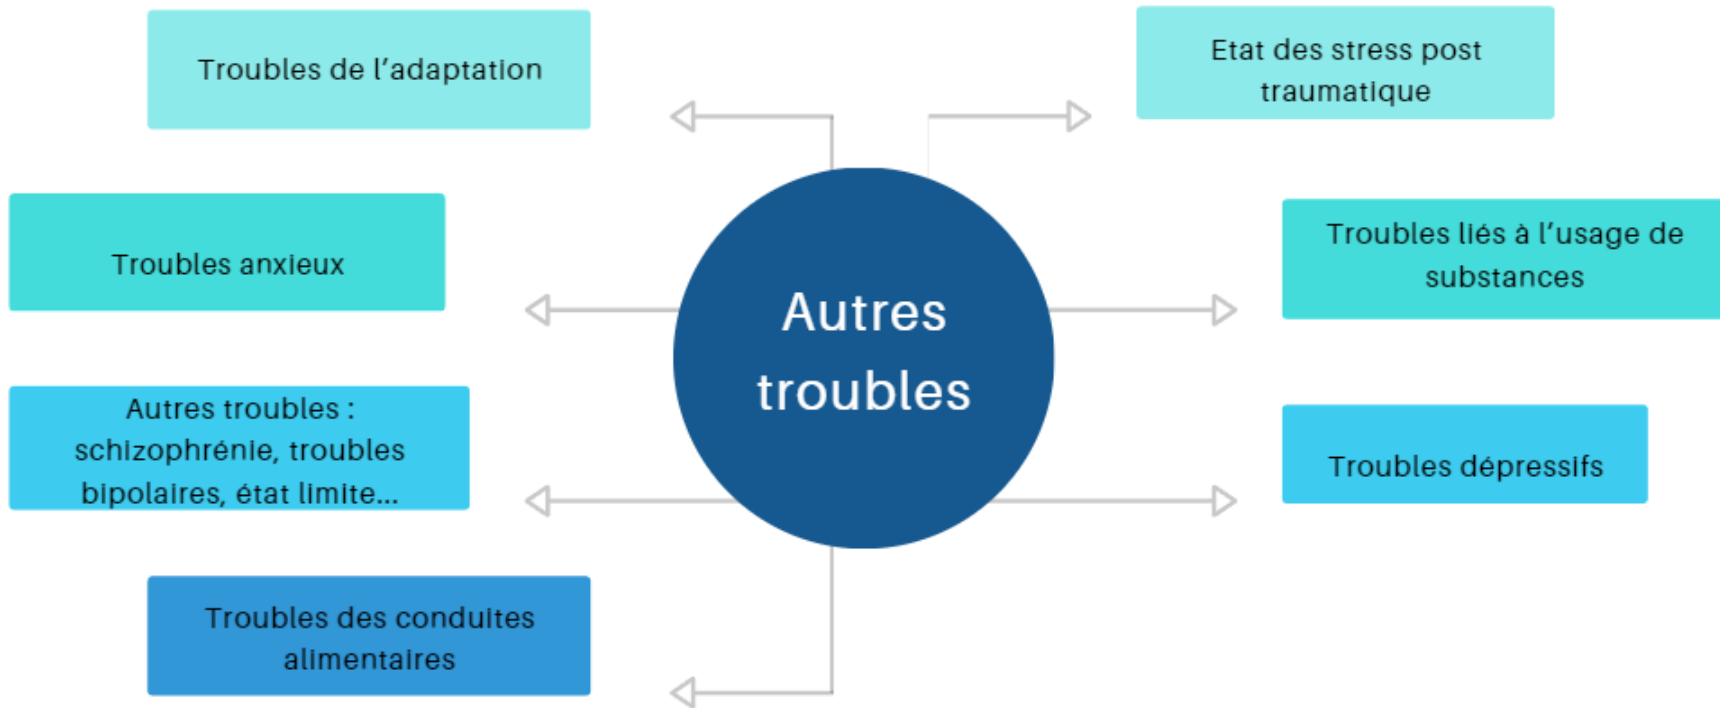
Autres troubles

Troubles de l’adaptation

Etat des stress post traumatique

Troubles anxieux

Troubles liés à l’usage de substances

Autres troubles : schizophrénie, troubles bipolaires, état limite…

Troubles dépressifs

Troubles des conduites alimentaires